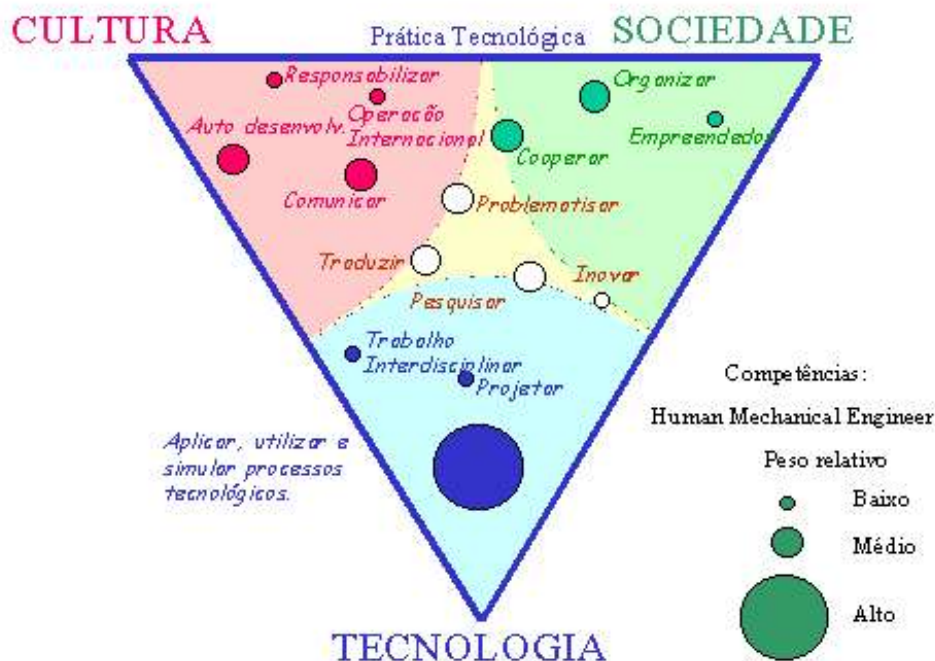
CULTURA

Prática Tecnológica

SOCIEDADE

Responsabilizar

Operação Internacional

Auto desenvolv.

Comunicar

Organizar

Empreendedor

Cooperar

Problematisar

Traduzir

Inovar

Pesquisar

Trabalho Interdisciplinar

Projetar

Aplicar, utilizar e simular processos tecnológicos.

Competências:

Human Mechanical Engineer

Peso relativo

Baixo

Médio

Alto

TECNOLOGIA